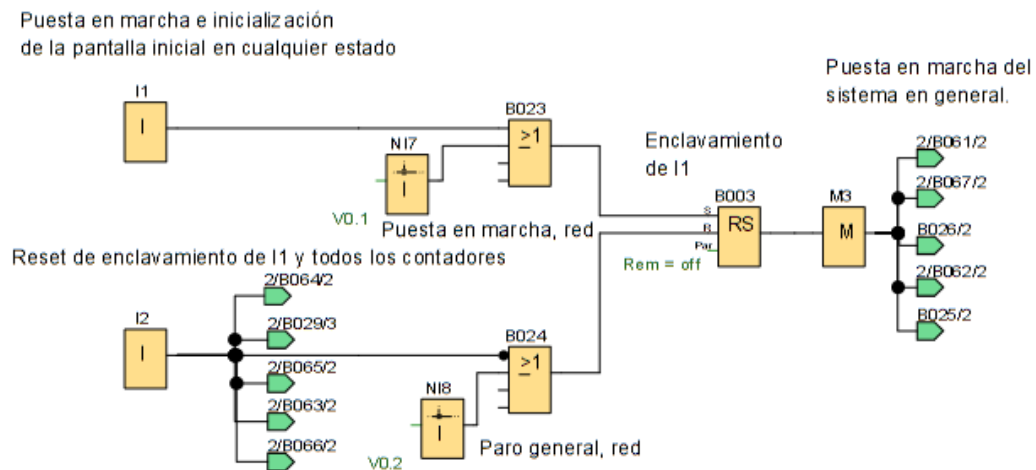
Puesta en marcha e inicialización de la pantalla inicial en cualquier estado

I1

I

B023

$\geq 1$

NI7

I

V0.1

Puesta en marcha, red

Enclavamiento de I1

B003

S

R

Par

RS

Rem = off

M3

M

Puesta en marcha del sistema en general.

2/B061/2

2/B067/2

B026/2

2/B062/2

B025/2

Reset de enclavamiento de I1 y todos los contadores

2/B064/2

I2

I

2/B029/3

2/B065/2

2/B063/2

2/B066/2

B024

$\geq 1$

NI8

I

V0.2

Paro general, red